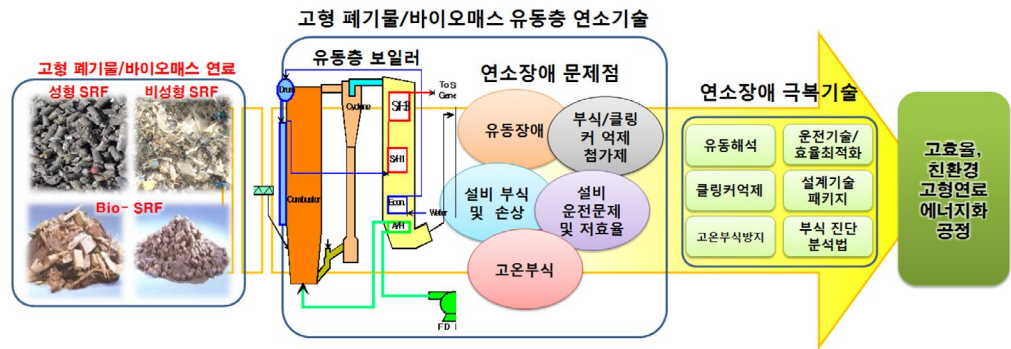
고형 폐기물/바이오매스 유동층 연소기술

고형 폐기물/바이오매스 연료

성형 SRF

비성형 SRF

Bio- SRF

유동층 보일러

Drum

Cyclone

To S Gene

S/H III

S/H II

Combustor

Econ.

Water

A/H

FD

연소장애 문제점

유동장애

부식/클링커 억제 첨가제

설비 부식 및 손상

설비 운전문제 및 저효율

고온부식

연소장애 극복기술

유동해석

운전기술/효율최적화

클링커억제

설계기술 패키지

고온부식방지

부식 진단 분석법

고효율, 친환경 고형연료 에너지화 공정